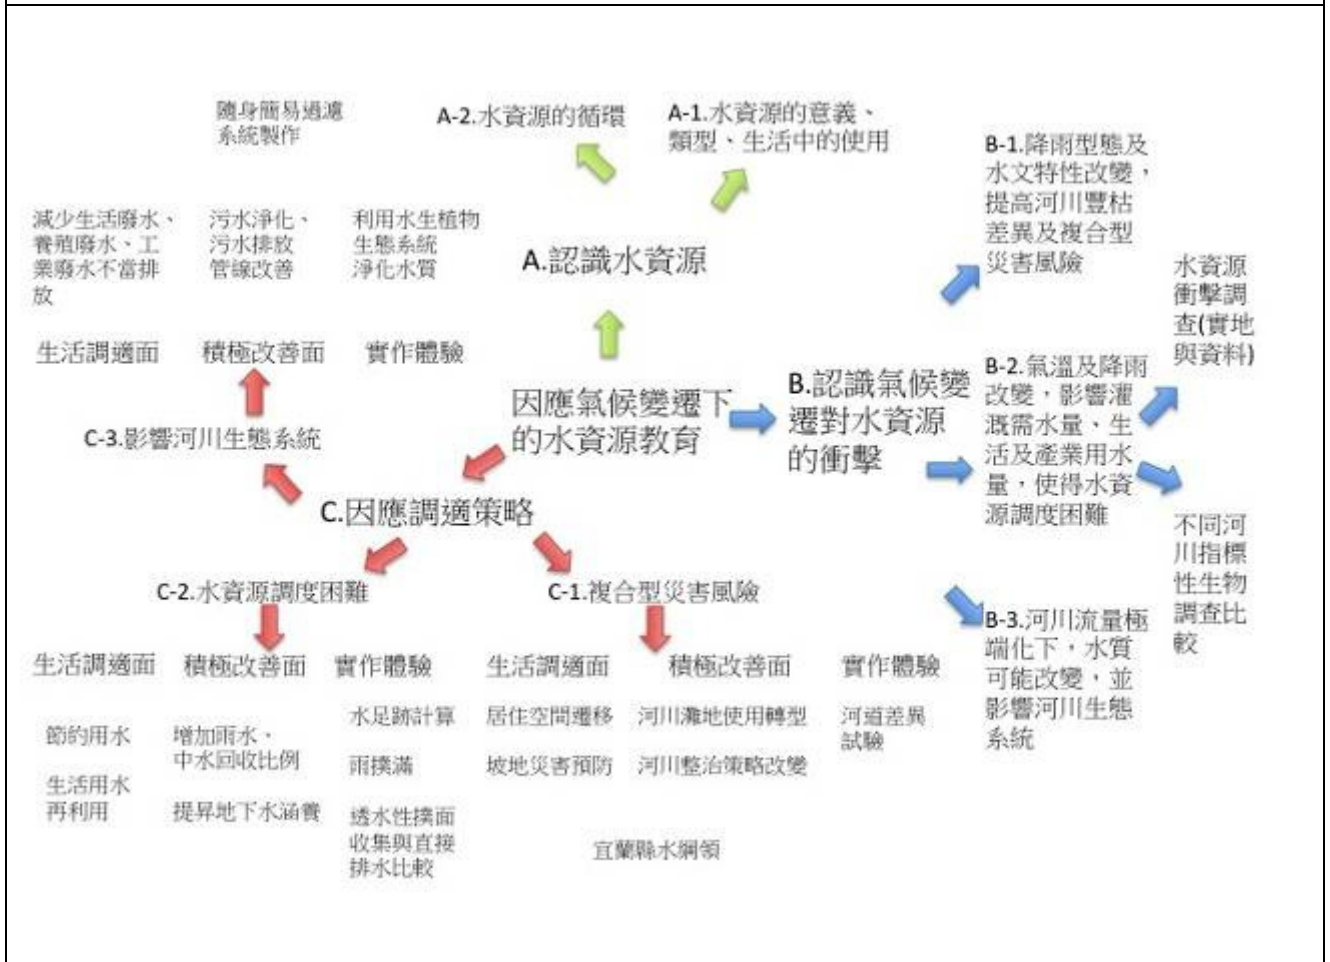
隨身簡易過濾系統製作

A-2.水資源的循環

A-1.水資源的意義、類型、生活中的使用

B-1.降雨型態及水文特性改變，提高河川豐枯差異及複合型災害風險

減少生活廢水、養殖廢水、工業廢水不當排放

污水淨化、污水排放管線改善

利用水生植物生態系統淨化水質

A.認識水資源

水資源衝擊調查(實地與資料)

生活調適面

積極改善面

實作體驗

B-2.氣溫及降雨改變，影響灌溉需水量、生活及產業用水量，使得水資源調度困難

因應氣候變遷下的水資源教育

B.認識氣候變遷對水資源的衝擊

C-3.影響河川生態系統

C.因應調適策略

不同河川指標性生物調查比較

C-2.水資源調度困難

C-1.複合型災害風險

B-3.河川流量極端化下，水質可能改變，並影響河川生態系統

生活調適面

積極改善面

實作體驗

生活調適面

積極改善面

實作體驗

節約用水

增加雨水、中水回收比例

水足跡計算

居住空間遷移

河川灘地使用轉型

河道差異試驗

生活用水再利用

提昇地下水涵養

雨撲滿

坡地災害預防

河川整治策略改變

透水性鋪面收集與直接排水比較

宜蘭縣水綱領